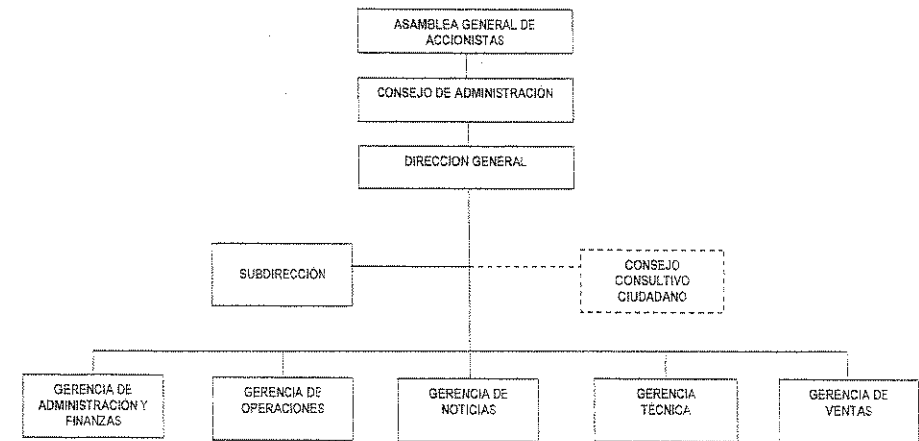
ASAMBLEA GENERAL DE ACCIONISTAS

CONSEJO DE ADMINISTRACION

DIRECCION GENERAL

SUBDIRECCIÓN

CONSEJO CONSULTIVO CIUDADANO

GERENCIA DE ADMINISTRACIÓN Y FINANZAS

GERENCIA DE OPERACIONES

GERENCIA DE NOTICIAS

GERENCIA TECNICA

GERENCIA DE VENTAS